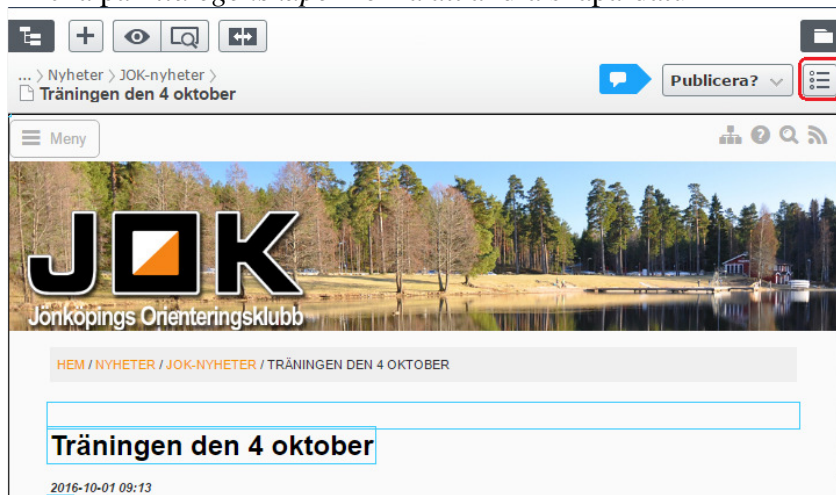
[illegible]

... 〉Nyheter 〉JOK-nyheter 〉
Träningen den 4 oktober

Publicera?

Meny

J K
Jönköpings Orienteringsklubb

HEM / NYHETER / JOK-NYHETER / TRÄNINGEN DEN 4 OKTOBER

Träningen den 4 oktober

2016-10-01 09:13